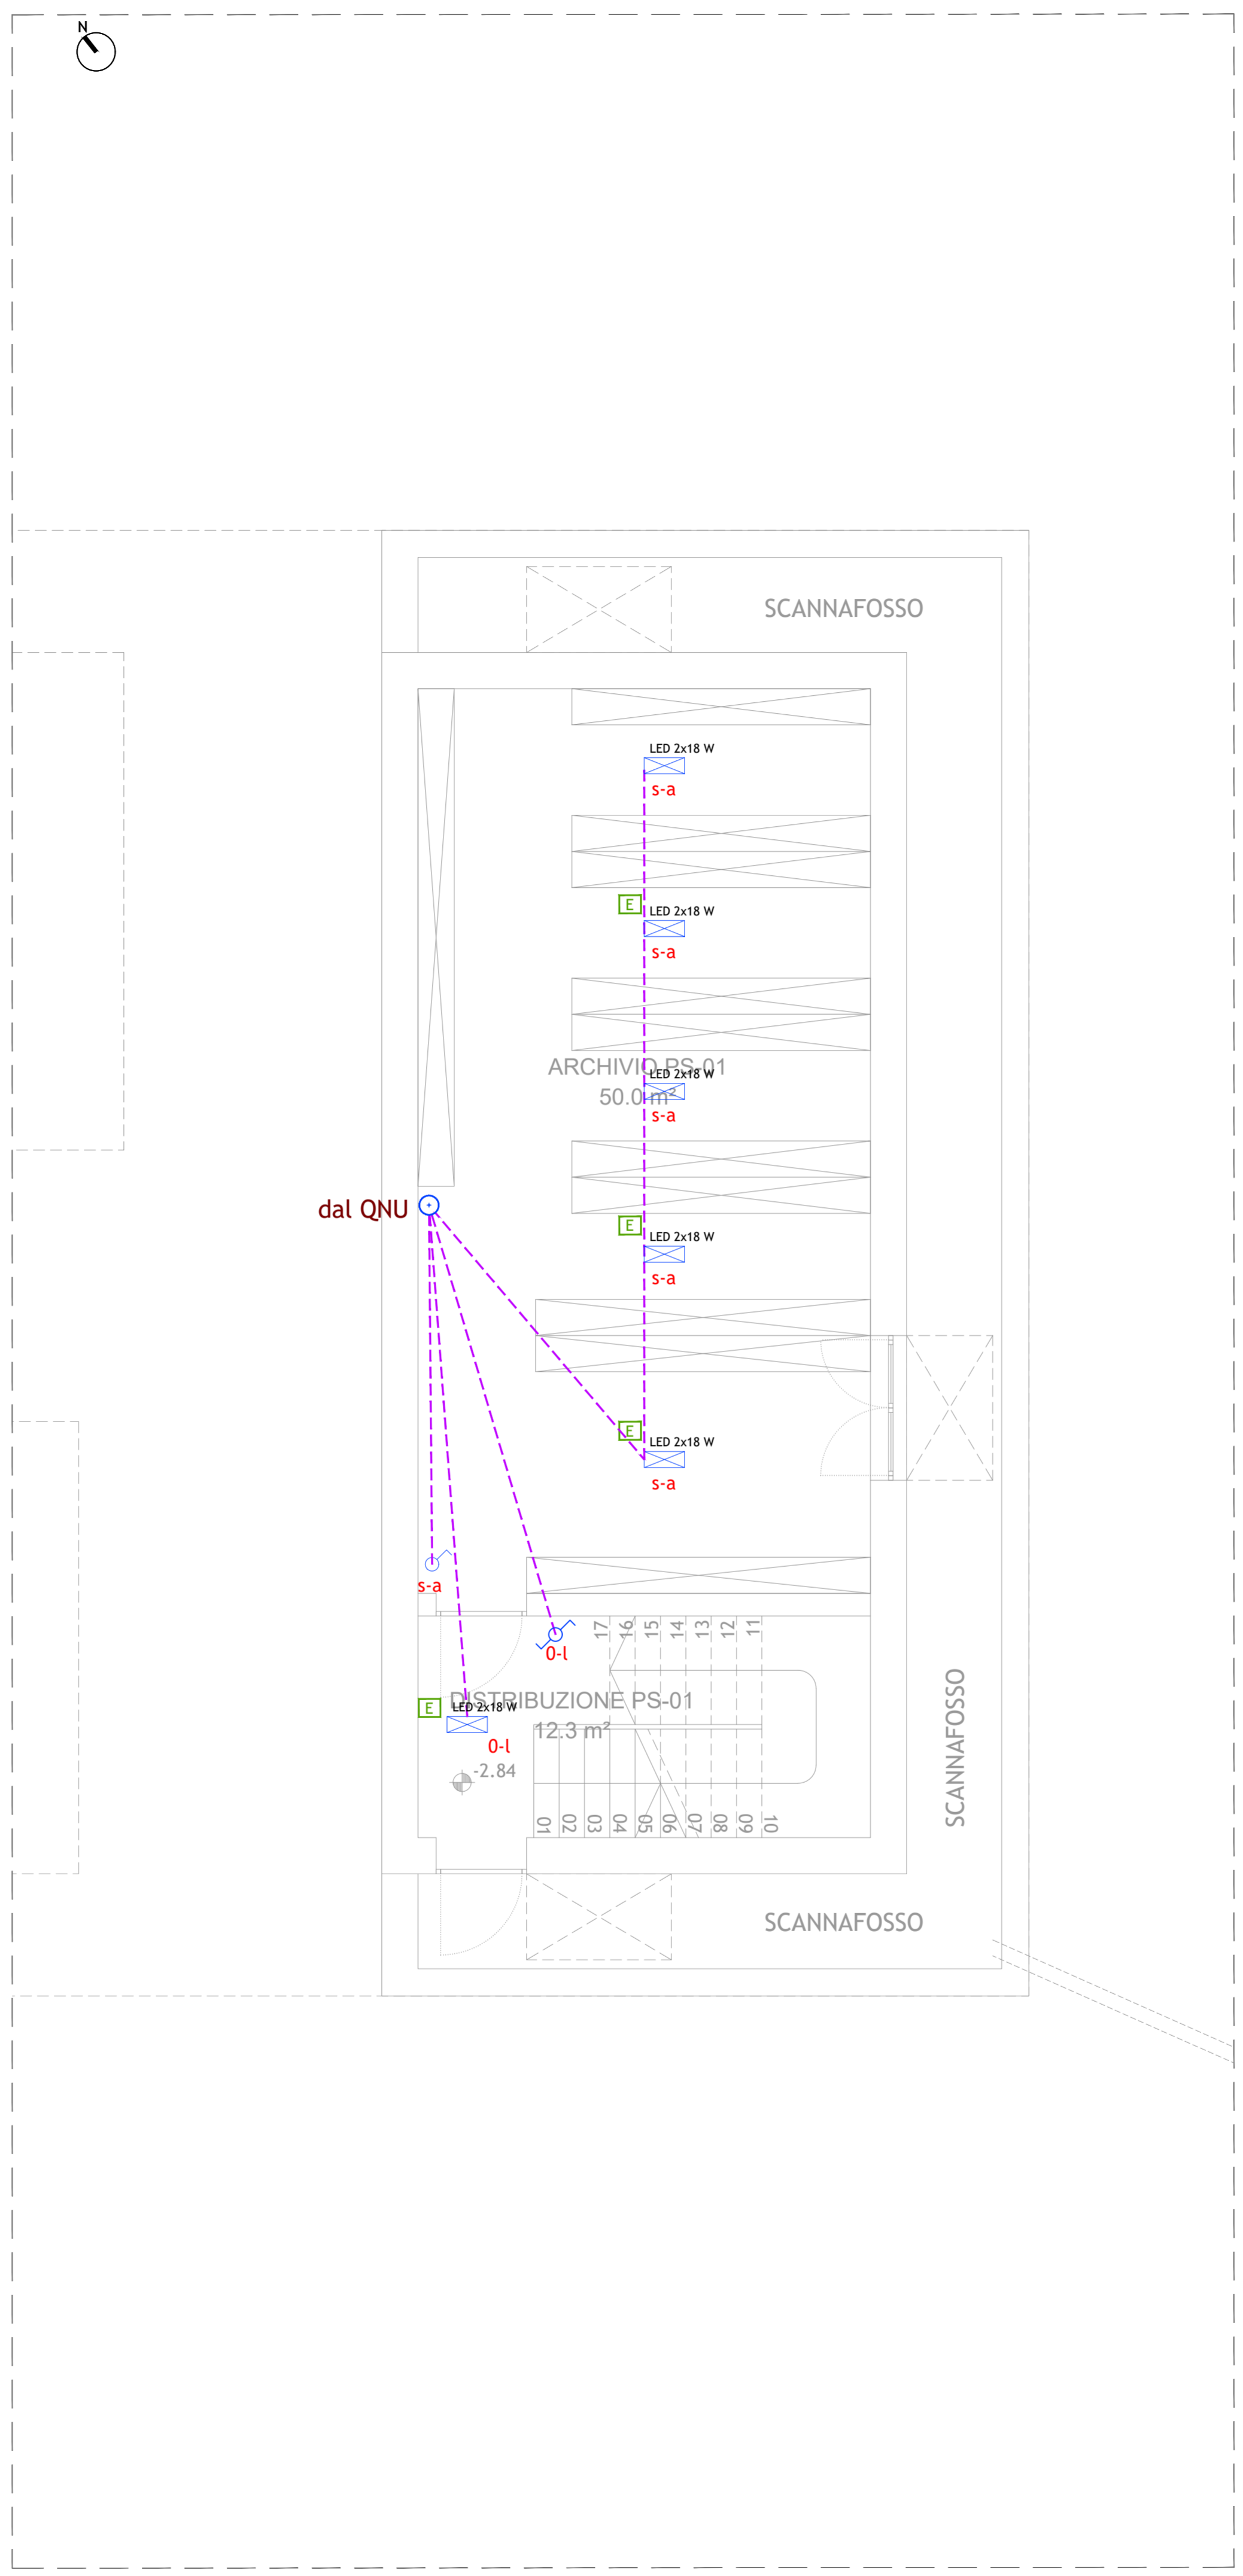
N

SCANNAFOSSO

LED 2x18 W
s-a

E
LED 2x18 W
s-a

ARCHIVIO PS-01
50.0 m²
LED 2x18 W
s-a

dal QNU

E
LED 2x18 W
s-a

E
LED 2x18 W
s-a

s-a

0-l

17 16 15 14 13 12 11

E
LED 2x18 W
DISTRIBUZIONE PS-01
12.3 m²
0-l
-2.84

01 02 03 04 05 06 07 08 09 10

SCANNAFOSSO

SCANNAFOSSO